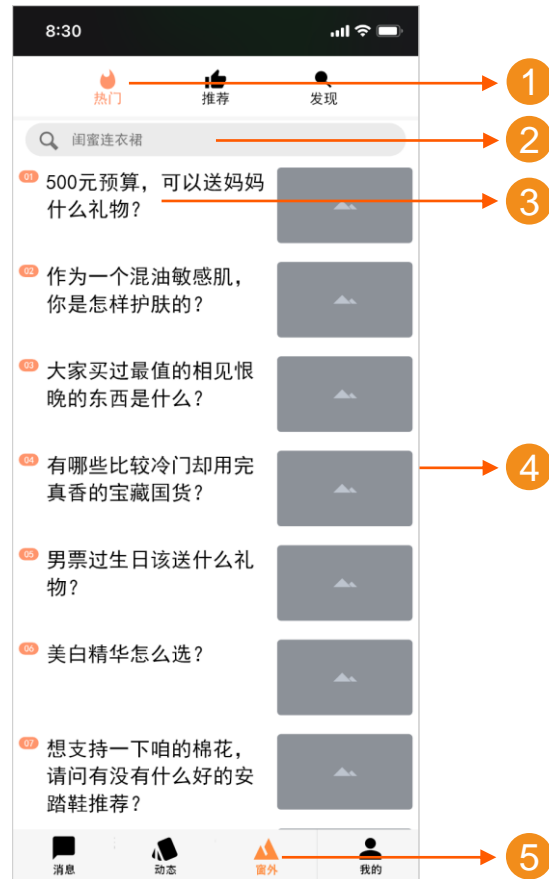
8:30

热门 推荐 发现

1

闺蜜连衣裙

2

01 500元预算，可以送妈妈什么礼物？

3

02 作为一个混油敏感肌，你是怎样护肤的？

03 大家买过最值的相见恨晚的东西是什么？

04 有哪些比较冷门却用完真香的宝藏国货？

4

05 男票过生日该送什么礼物？

06 美白精华怎么选？

07 想支持一下咱的棉花，请问有没有什么好的安踏鞋推荐？

消息 动态 窗外 我的

5